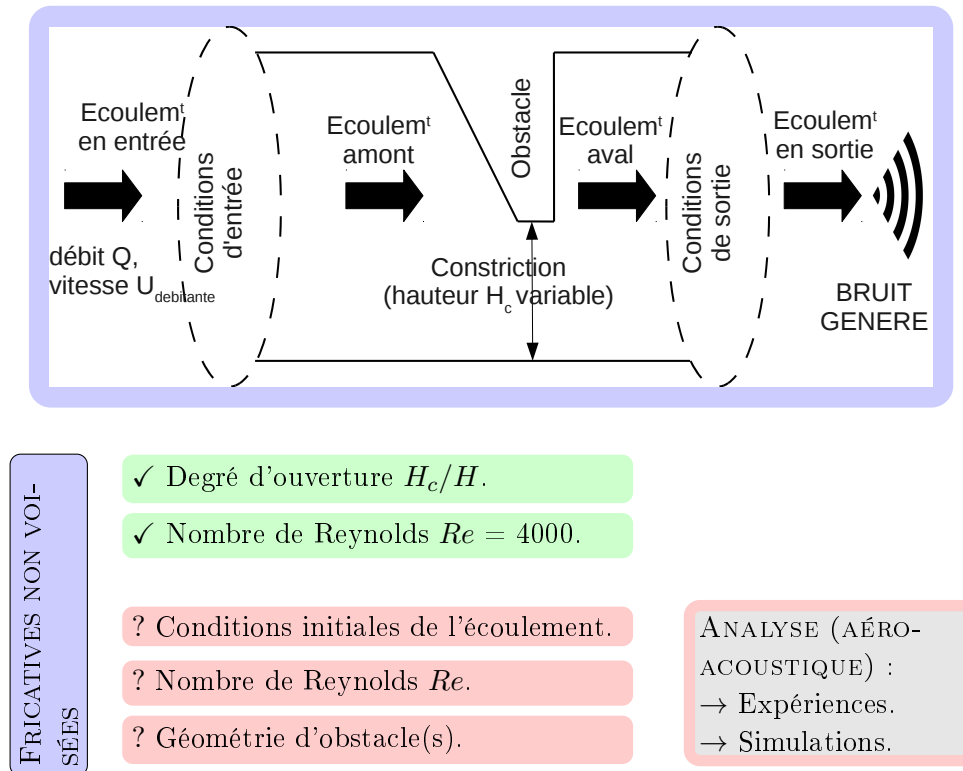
Ecoulem$^t$ en entrée

débit Q, vitesse U$_{\text{débitante}}$

Conditions d'entrée

Ecoulem$^t$ amont

Obstacle

Constriction (hauteur H$_c$ variable)

Ecoulem$^t$ aval

Conditions de sortie

Ecoulem$^t$ en sortie

BRUIT GENERE

Fricatives non voisées

✓ Degré d'ouverture $H_c/H$.

✓ Nombre de Reynolds $Re = 4000$.

? Conditions initiales de l'écoulement.

? Nombre de Reynolds $Re$.

? Géométrie d'obstacle(s).

Analyse (aéroacoustique) :
$\rightarrow$ Expériences.
$\rightarrow$ Simulations.